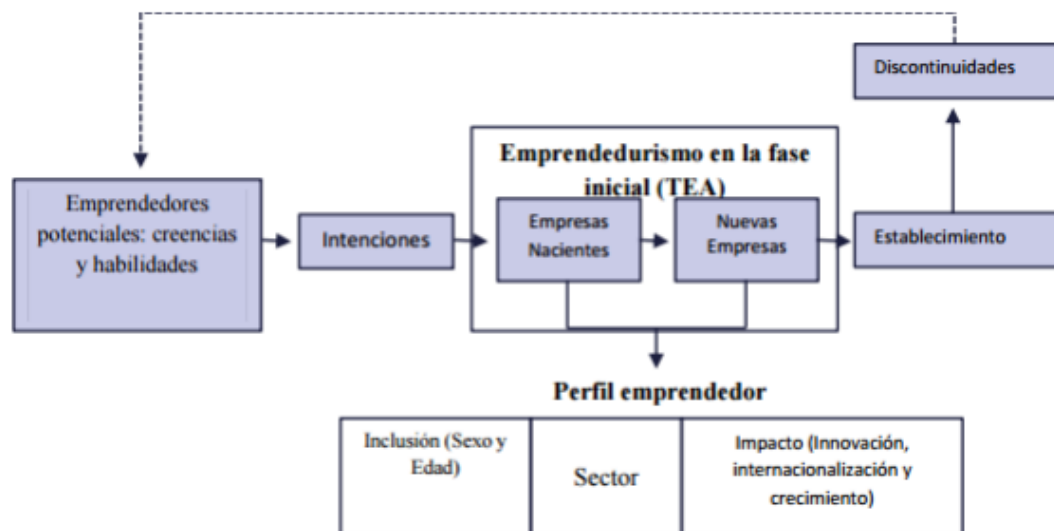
Discontinuidades

Emprendedurismo en la fase inicial (TEA)

Emprendedores potenciales: creencias y habilidades

Intenciones

Empresas Nacientes

Nuevas Empresas

Establecimiento

Perfil emprendedor

| Inclusión (Sexo y Edad) | Sector | Impacto (Innovación, internacionalización y crecimiento) |
|---|---|---|